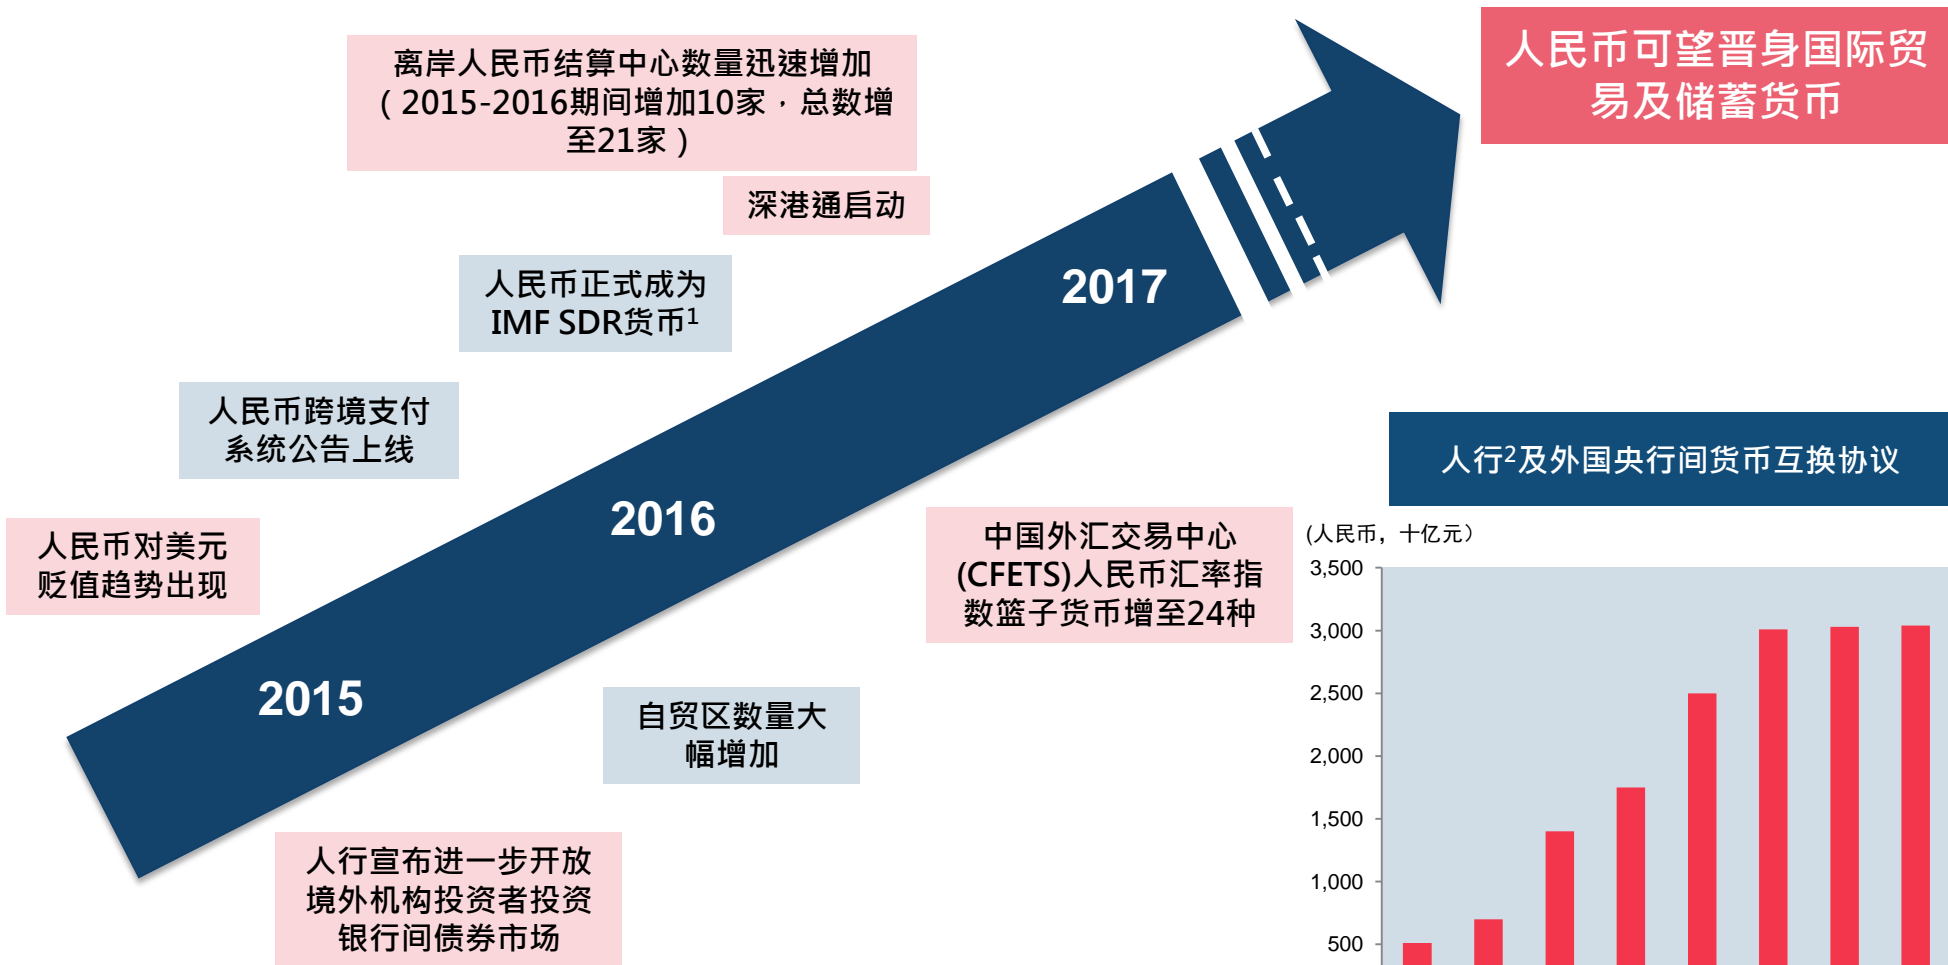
人民币可望晋身国际贸易及储蓄货币

离岸人民币结算中心数量迅速增加（2015-2016期间增加10家，总数增至21家）

深港通启动

人民币正式成为IMF SDR货币$^1$

人民币跨境支付系统公告上线

人民币对美元贬值趋势出现

2015

2016

2017

自贸区数量大幅增加

人行宣布进一步开放境外机构投资者投资银行间债券市场

中国外汇交易中心(CFETS)人民币汇率指数篮子货币增至24种

人行$^2$及外国央行间货币互换协议

(人民币，十亿元)

3,500
3,000
2,500
2,000
1,500
1,000
500